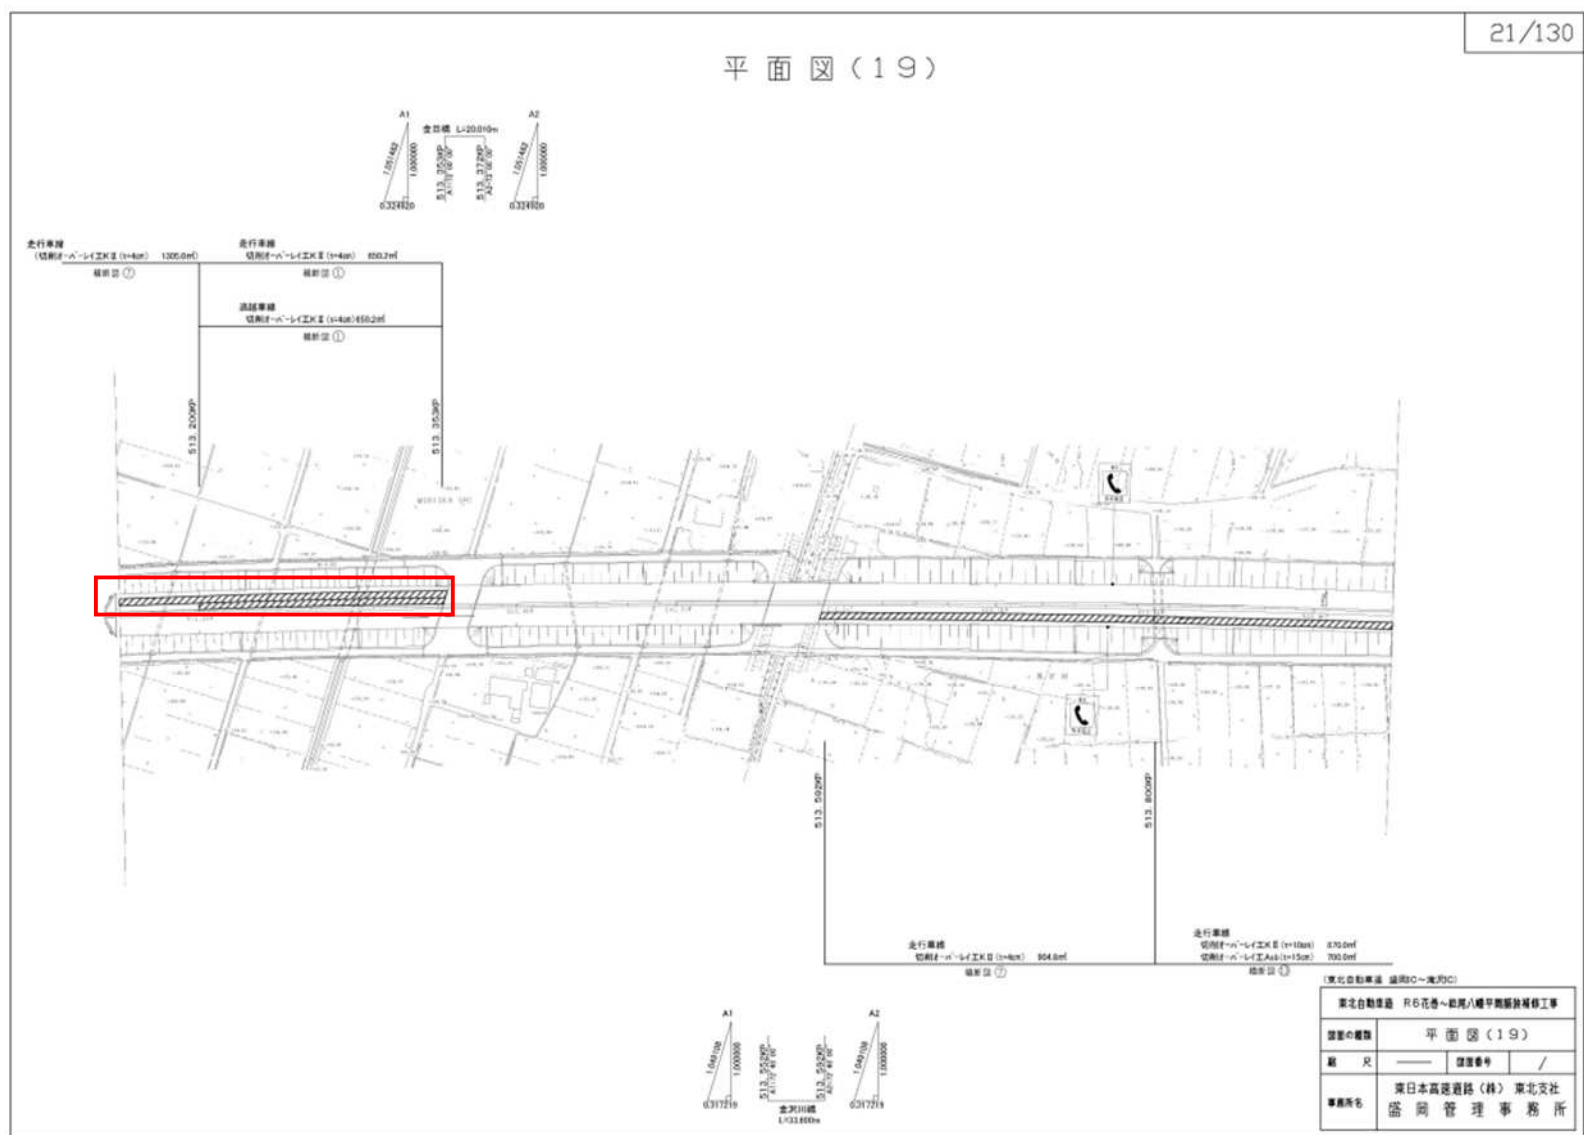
21/130

平面図（19）

A1
A2
金田橋 L=20.010m
1.051483
1.000000
0.324920
513.353KP
513.372KP
0.324920

走行車線
（切削オーバーレイ工K II (t=4cm) 1305.0㎡
横断図 ⑦

走行車線
切削オーバーレイ工K II (t=4cm) 850.2㎡
横断図 ①

追越車線
切削オーバーレイ工K II (t=4cm) 650.2㎡
横断図 ①

513.200KP
513.353KP

513.592KP
513.800KP

走行車線
切削オーバーレイ工K II (t=4cm) 904.0㎡
横断図 ⑦

走行車線
切削オーバーレイ工K II (t=10cm) 870.0㎡
切削オーバーレイ工As (t=15cm) 700.0㎡
横断図 ①

A1
A2
1.049108
1.000000
0.317219
513.552KP
513.592KP
金沢川橋
L=33.800m
0.317219

(東北自動車道 盛岡IC～滝沢IC)

| 東北自動車道 R6花巻～紫波八幡平間舗装補修工事 | | | |
|---|---|---|---|
| 図面の種類 | 平面図（19） | | |
| 縮尺 | ―― | 図面番号 | / |
| 事務所名 | 東日本高速道路（株）東北支社 盛岡管理事務所 | | |